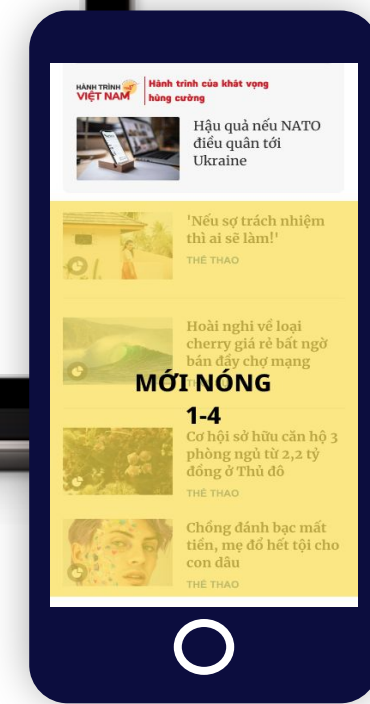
HÀNH TRÌNH VIỆT NAM

Hành trình của khát vọng hùng cường

Hậu quả nếu NATO điều quân tới Ukraine

'Nếu sợ trách nhiệm thì ai sẽ làm!'

THỂ THAO

Hoài nghi về loại cherry giá rẻ bất ngờ bán đầy chợ mạng

MỚI NÓNG

1-4

Cơ hội sở hữu căn hộ 3 phòng ngủ từ 2,2 tỷ đồng ở Thủ đô

THỂ THAO

Chống đánh bạc mất tiền, mẹ đổ hết tội cho con dâu

THỂ THAO